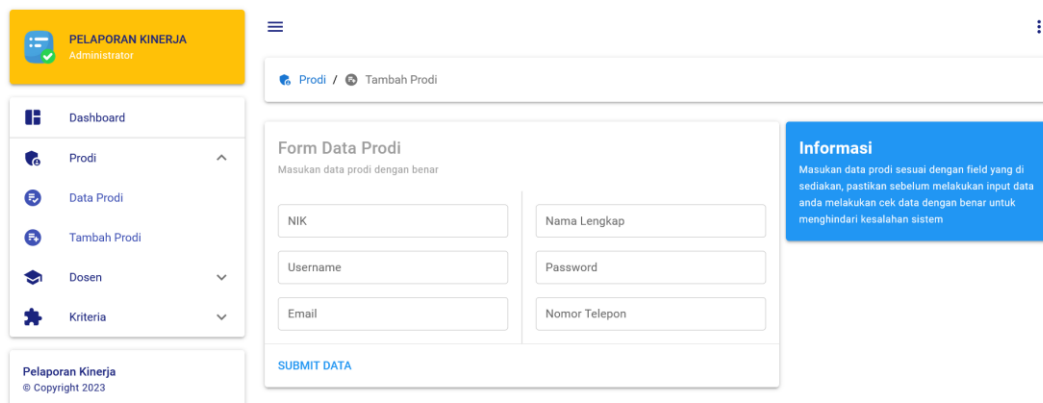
PELAPORAN KINERJA
Administrator

Dashboard
Prodi
Data Prodi
Tambah Prodi
Dosen
Kriteria

Pelaporan Kinerja
© Copyright 2023

Prodi / Tambah Prodi

Form Data Prodi
Masukan data prodi dengan benar

NIK
Nama Lengkap
Username
Password
Email
Nomor Telepon

SUBMIT DATA

Informasi
Masukan data prodi sesuai dengan field yang di sediakan, pastikan sebelum melakukan input data anda melakukan cek data dengan benar untuk menghindari kesalahan sistem